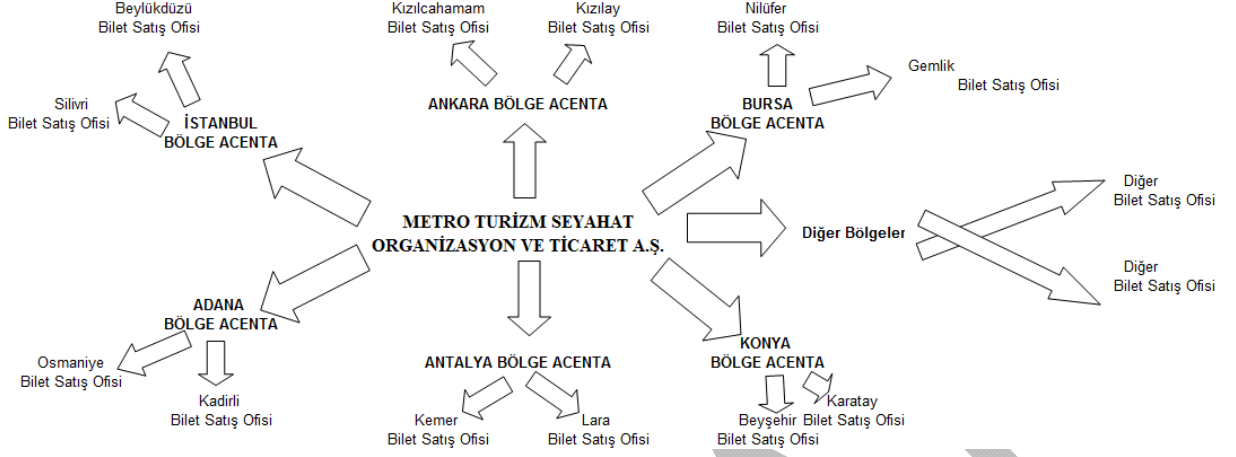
Beylükdüzü
Bilet Satış Ofisi

Kızılcahamam
Bilet Satış Ofisi

Kızılay
Bilet Satış Ofisi

Nilüfer
Bilet Satış Ofisi

Gemlik
Bilet Satış Ofisi

Silivri
Bilet Satış Ofisi

İSTANBUL
BÖLGE ACENTA

ANKARA BÖLGE ACENTA

BURSA
BÖLGE ACENTA

METRO TURİZM SEYAHAT
ORGANİZASYON VE TİCARET A.Ş.

Diğer Bölgeler

Diğer
Bilet Satış Ofisi

Diğer
Bilet Satış Ofisi

ADANA
BÖLGE ACENTA

Osmaniye
Bilet Satış Ofisi

Kadirli
Bilet Satış Ofisi

ANTALYA BÖLGE ACENTA

Kemer
Bilet Satış Ofisi

Lara
Bilet Satış Ofisi

KONYA
BÖLGE ACENTA

Beyşehir
Bilet Satış Ofisi

Karatay
Bilet Satış Ofisi